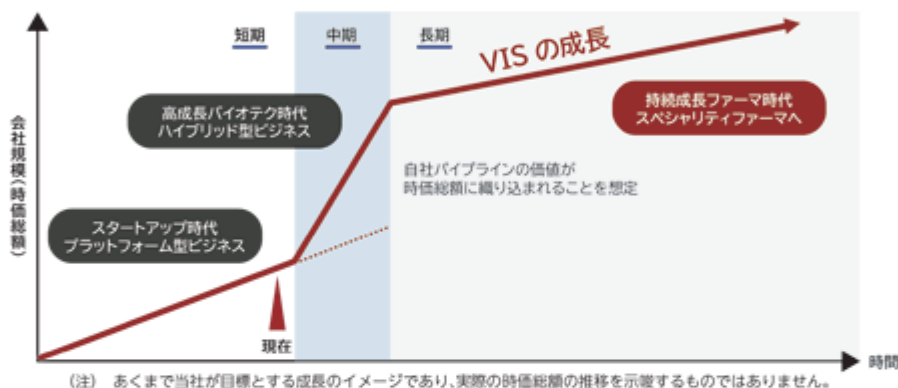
短期
中期
長期

VIS の成長

会社規模（時価総額）

高成長バイオテク時代
ハイブリッド型ビジネス

持続成長ファーマ時代
スペシャリティファーマへ

自社パイプラインの価値が
時価総額に織り込まれることを想定

スタートアップ時代
プラットフォーム型ビジネス

現在

時間

（注） あくまで当社が目標とする成長のイメージであり、実際の時価総額の推移を示唆するものではありません。